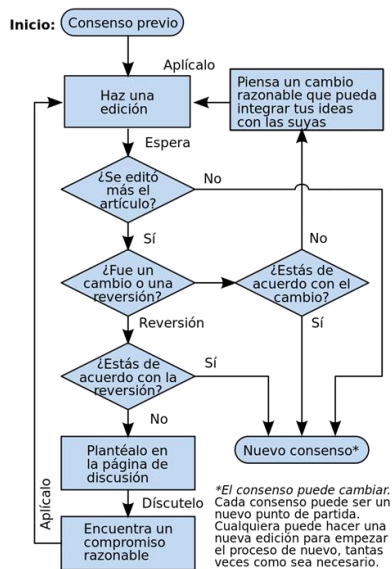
Inicio: Consenso previo

Aplícalo

Haz una edición

Piensa un cambio razonable que pueda integrar tus ideas con las suyas

Espera

¿Se editó más el artículo?

No

Sí

No

¿Fue un cambio o una reversión?

¿Estás de acuerdo con el cambio?

Reversión

Sí

¿Estás de acuerdo con la reversión?

Sí

No

Nuevo consenso*

Plantéalo en la página de discusión

Discútelo

Aplícalo

Encuentra un compromiso razonable

*El consenso puede cambiar. Cada consenso puede ser un nuevo punto de partida. Cualquiera puede hacer una nueva edición para empezar el proceso de nuevo, tantas veces como sea necesario.